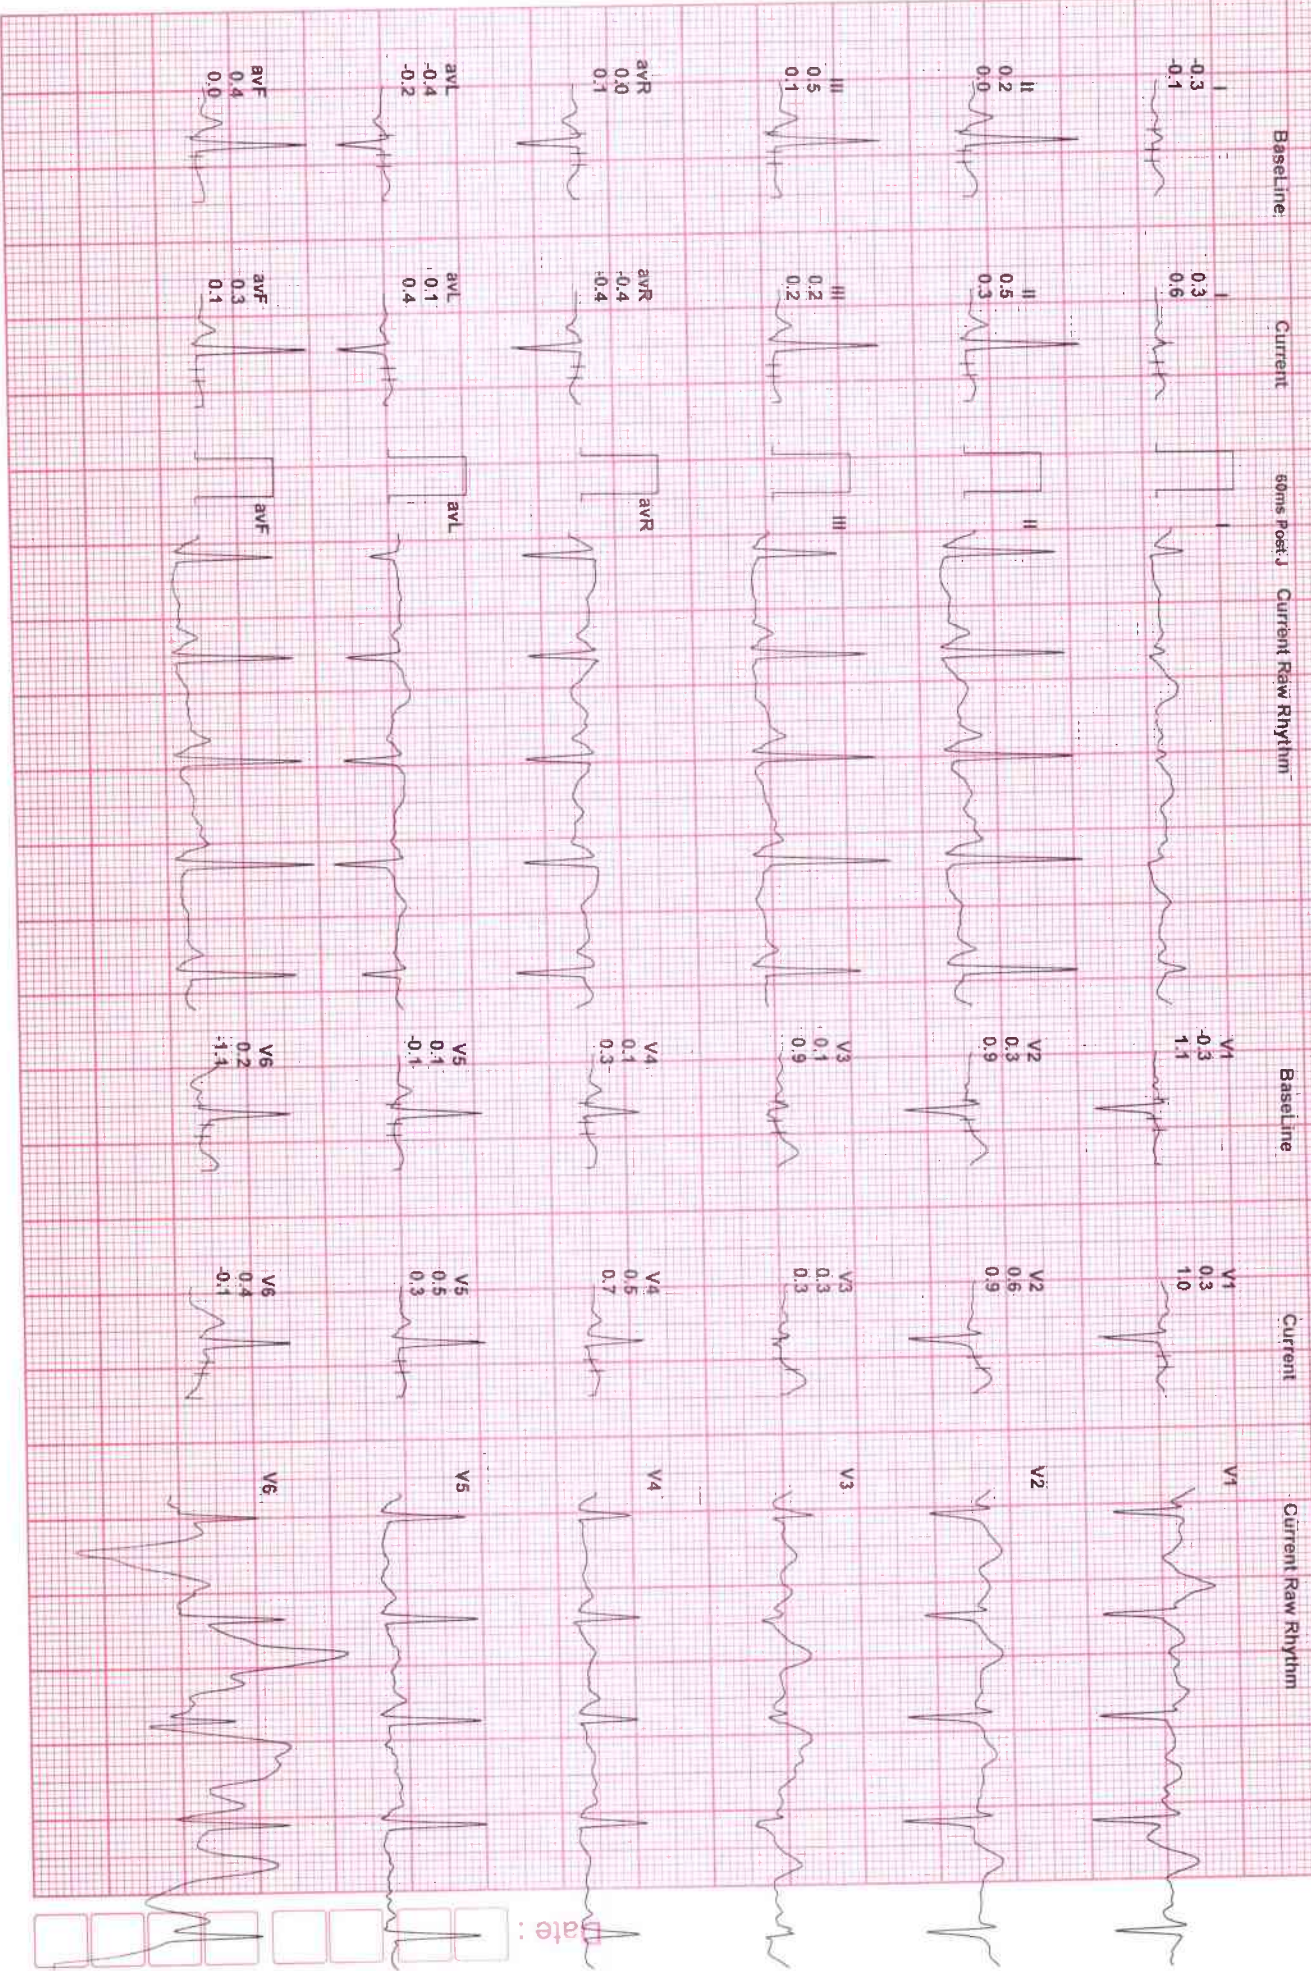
BaseLine Current 60ms Post J Current Raw Rhythm

I
-0.3
-0.1

II
0.2
0.0

III
0.5
0.1

avR
0.0
0.1

avL
-0.4
-0.2

avF
0.4
0.0

I
0.3
0.6

II
0.5
0.3

III
0.2
0.2

avR
-0.4
-0.4

avL
0.1
0.4

avF
0.3
0.1

I

II

III

avR

avL

avF

BaseLine Current Current Raw Rhythm

V1
-0.3
1.1

V2
0.3
0.9

V3
0.1
0.9

V4
0.1
0.3

V5
0.1
-0.1

V6
0.2
-1.1

V1
0.3
1.0

V2
0.6
0.9

V3
0.3
0.3

V4
0.5
0.7

V5
0.5
0.3

V6
0.4
-0.1

V1

V2

V3

V4

V5

V6

Date :